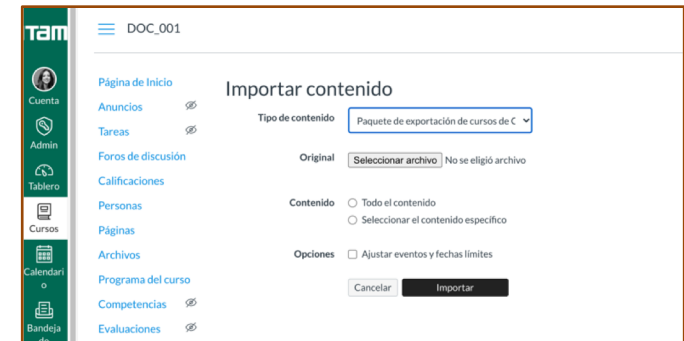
TAM

Cuenta

Admin

Tablero

Cursos

Calendario

Bandeja de

DOC_001

Página de Inicio
Anuncios
Tareas
Foros de discusión
Calificaciones
Personas
Páginas
Archivos
Programa del curso
Competencias
Evaluaciones

Importar contenido

Tipo de contenido: Paquete de exportación de cursos de C

Original: Seleccionar archivo No se eligió archivo

Contenido: Todo el contenido
Seleccionar el contenido específico

Opciones: Ajustar eventos y fechas límites

Cancelar
Importar